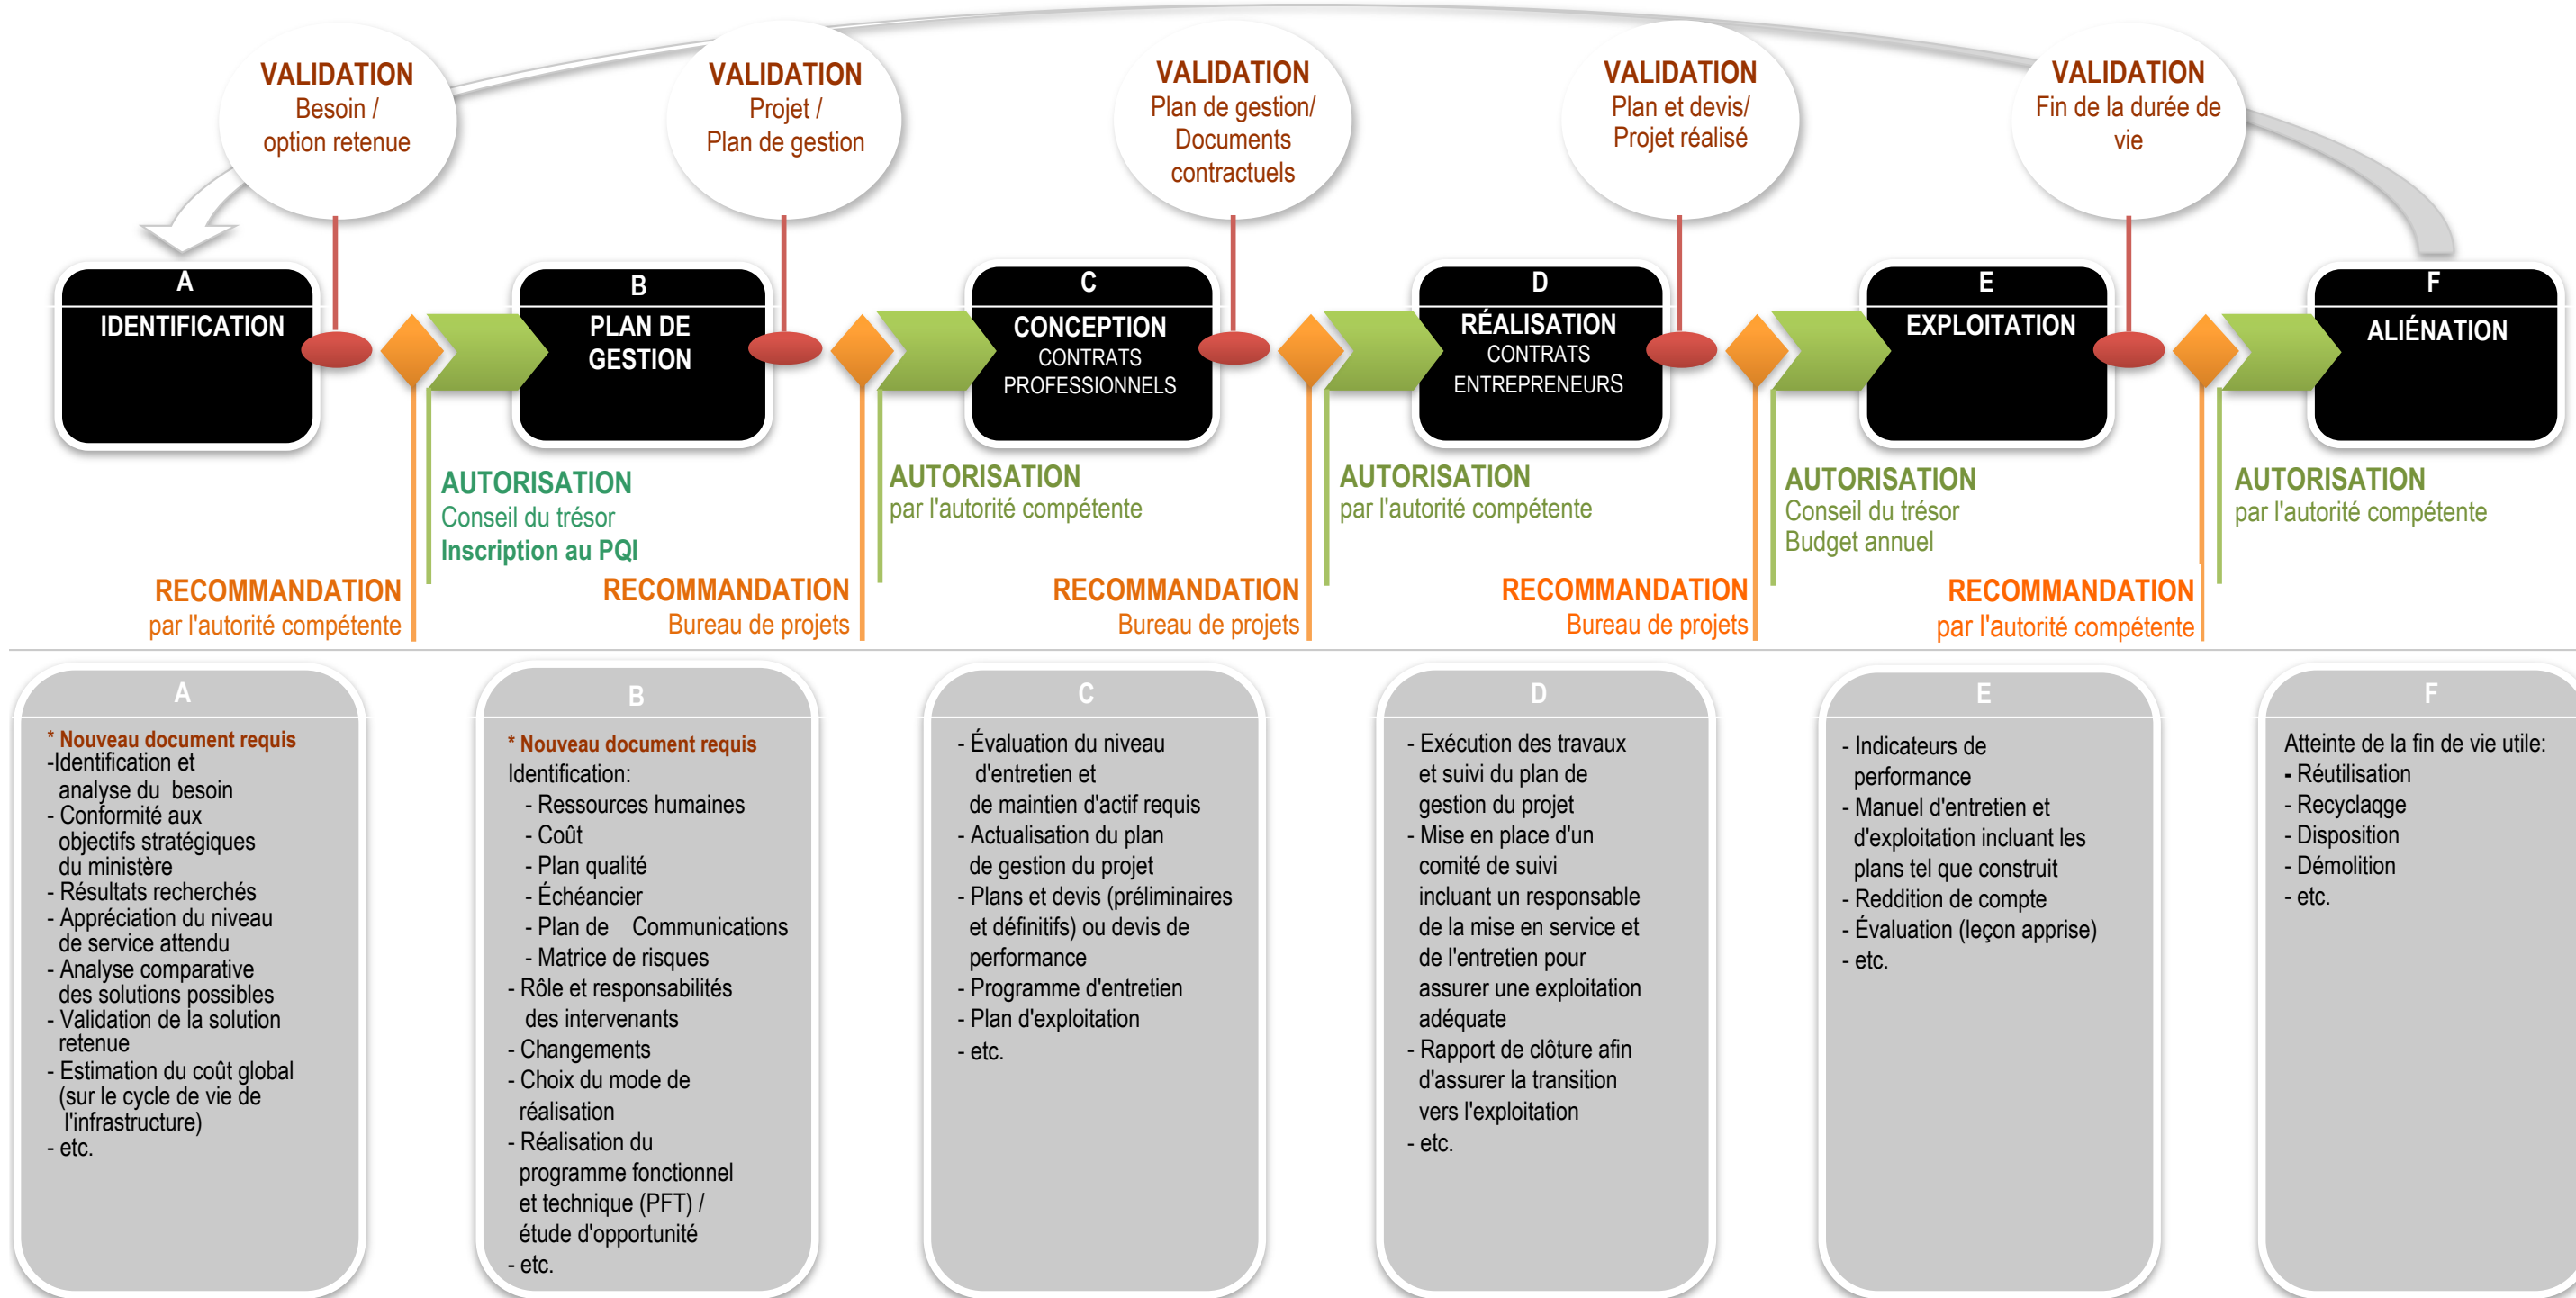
VALIDATION
Besoin / option retenue

VALIDATION
Projet / Plan de gestion

VALIDATION
Plan de gestion/ Documents contractuels

VALIDATION
Plan et devis/ Projet réalisé

VALIDATION
Fin de la durée de vie

A
IDENTIFICATION

B
PLAN DE GESTION

C
CONCEPTION
CONTRATS PROFESSIONNELS

D
RÉALISATION
CONTRATS ENTREPRENEURS

E
EXPLOITATION

F
ALIÉNATION

AUTORISATION
Conseil du trésor
Inscription au PQI

RECOMMANDATION
par l'autorité compétente

AUTORISATION
par l'autorité compétente

RECOMMANDATION
Bureau de projets

AUTORISATION
par l'autorité compétente

RECOMMANDATION
Bureau de projets

AUTORISATION
Conseil du trésor
Budget annuel

RECOMMANDATION
Bureau de projets

AUTORISATION
par l'autorité compétente

RECOMMANDATION
par l'autorité compétente

A
* Nouveau document requis
-Identification et analyse du besoin
- Conformité aux objectifs stratégiques du ministère
- Résultats recherchés
- Appréciation du niveau de service attendu
- Analyse comparative des solutions possibles
- Validation de la solution retenue
- Estimation du coût global (sur le cycle de vie de l'infrastructure)
- etc.

B
* Nouveau document requis
Identification:
- Ressources humaines
- Coût
- Plan qualité
- Échéancier
- Plan de Communications
- Matrice de risques
- Rôle et responsabilités des intervenants
- Changements
- Choix du mode de réalisation
- Réalisation du programme fonctionnel et technique (PFT) / étude d'opportunité
- etc.

C
- Évaluation du niveau d'entretien et de maintien d'actif requis
- Actualisation du plan de gestion du projet
- Plans et devis (préliminaires et définitifs) ou devis de performance
- Programme d'entretien
- Plan d'exploitation
- etc.

D
- Exécution des travaux et suivi du plan de gestion du projet
- Mise en place d'un comité de suivi incluant un responsable de la mise en service et de l'entretien pour assurer une exploitation adéquate
- Rapport de clôture afin d'assurer la transition vers l'exploitation
- etc.

E
- Indicateurs de performance
- Manuel d'entretien et d'exploitation incluant les plans tel que construit
- Reddition de compte
- Évaluation (leçon apprise)
- etc.

F
Atteinte de la fin de vie utile:
- Réutilisation
- Recyclaqge
- Disposition
- Démolition
- etc.